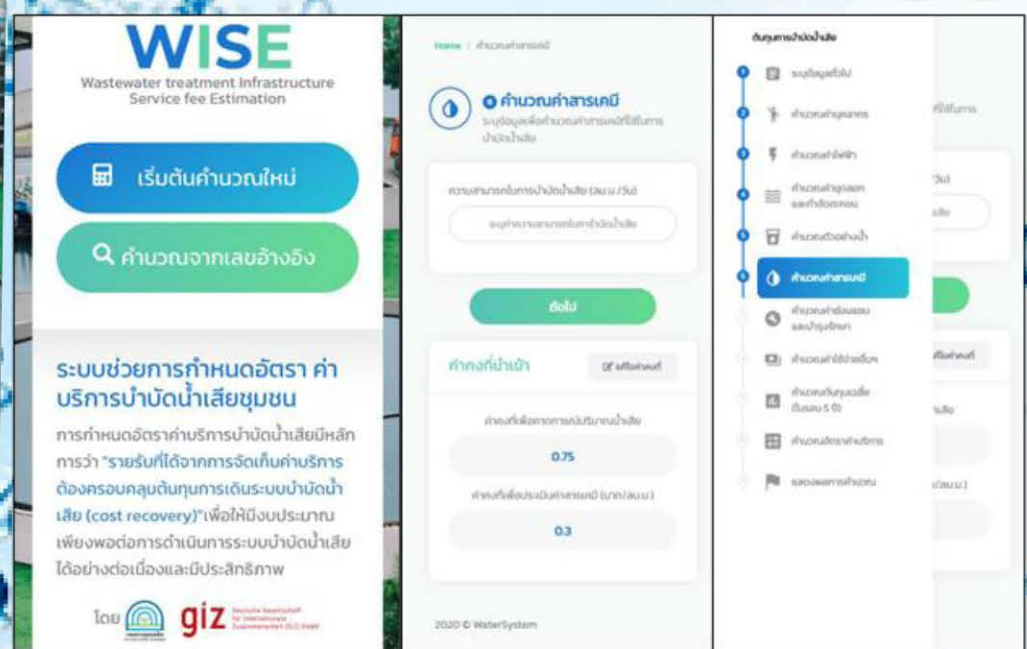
WISE
Wastewater treatment Infrastructure Service fee Estimation

เริ่มต้นคำนวณใหม่

คำนวณจากเลขอ้างอิง

ระบบช่วยการกำหนดอัตรา ค่าบริการบำบัดน้ำเสียชุมชน

การกำหนดอัตราค่าบริการบำบัดน้ำเสียมีหลักการว่า "รายรับที่ได้จากการจัดเก็บค่าบริการต้องครอบคลุมต้นทุนการเดินระบบบำบัดน้ำเสีย (cost recovery)" เพื่อให้มีงบประมาณเพียงพอต่อการดำเนินการระบบบำบัดน้ำเสียได้อย่างต่อเนื่องและมีประสิทธิภาพ

โดย giz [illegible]

Home / คำนวณค่าสารเคมี

คำนวณค่าสารเคมี
ระบุข้อมูลเพื่อคำนวณค่าสารเคมีที่ใช้ในการบำบัดน้ำเสีย

ความสามารถในการบำบัดน้ำเสีย (ลบ.ม./วัน)
ระบุความสามารถในการบำบัดน้ำเสีย

ต่อไป

ค่าคงที่นำเข้า
แก้ไขค่าคงที่

ค่าคงที่เพื่อหาอาการปริมาณน้ำเสีย
0.75

ค่าคงที่เพื่อประเมินค่าสารเคมี (บาท/ลบ.ม.)
0.3

2020 © WaterSystem

ต้นทุนการบำบัดน้ำเสีย
ระบุข้อมูลทั่วไป
คำนวณค่าบุคลากร
คำนวณค่าไฟฟ้า
คำนวณค่าขุดลอกและกำจัดตะกอน
คำนวณตัวอย่างน้ำ
คำนวณค่าสารเคมี
คำนวณค่าซ่อมแซมและบำรุงรักษา
คำนวณค่าใช้จ่ายอื่นๆ
คำนวณต้นทุนเฉลี่ย (ในรอบ 5 ปี)
คำนวณอัตราค่าบริการ
แสดงผลการคำนวณ